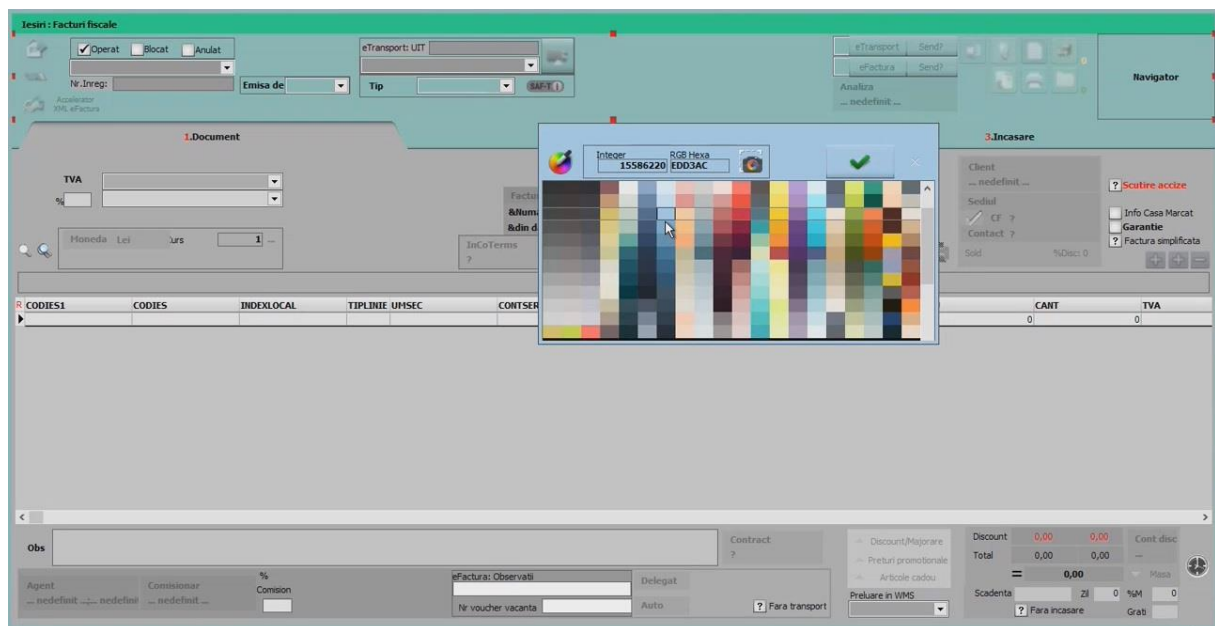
Iesiri : Facturi fiscale

Operat Blocat Anulat

Nr.Inreg: Emisa de

Accelerator XML eFactura

eTransport: UIT

Tip SAF-T

eTransport Send?

eFactura Send?

Analiza
... nedefinit ...

Navigator

1.Document

3.Incasare

Integer 15586220 RGB Hexa EDD3AC

TVA

%

Factu
&Num
&din d

Moneda Lei urs 1 ...

InCoTerms
?

Client
... nedefinit ...

Sediul

CF ?

Contact ?

Sold %Disc: 0

? Scutire accize

Info Casa Marcat

Garantie

? Factura simplificata

| R CODIES1 | CODIES | INDEXLOCAL | TIPLINIE | UMSEC | CONTSER | CANT | TVA |
|---|---|---|---|---|---|---|---|
| | | | | | | 0 | 0 |

Obs

Contract
?

Discount/Majorare

Preturi promotionale

Articole cadou

Preluare in WMS

Discount 0,00 0,00

Total 0,00 0,00

= 0,00

Cont disc

Masa

Scadenta Zil 0 %M 0

? Fara incasare

Grati

Agent
... nedefinit ... ;... nedefinit

Comisionar
... nedefinit ...

%
Comision

eFactura: Observatii

Nr voucher vacanta

Delegat

Auto

? Fara transport